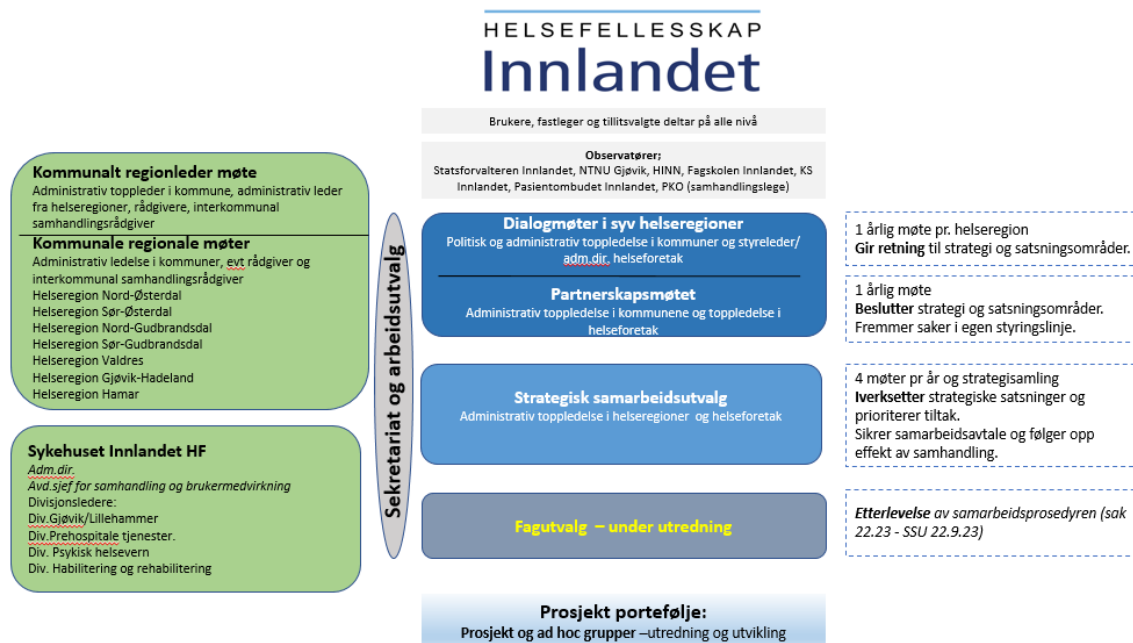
HELSEFELLESSKAP
Innlandet

Brukere, fastleger og tillitsvalgte deltar på alle nivå

Observatører;
Statsforvalteren Innlandet, NTNU Gjøvik, HINN, Fagskolen Innlandet, KS Innlandet, Pasientombudet Innlandet, PKO (samhandlingslege)

Kommunalt regionleder møte
Administrativ toppleder i kommune, administrativ leder fra helseregioner, rådgivere, interkommunal samhandlingsrådgiver

Kommunale regionale møter
Administrativ ledelse i kommuner, evt rådgiver og interkommunal samhandlingsrådgiver
Helseregion Nord-Østerdal
Helseregion Sør-Østerdal
Helseregion Nord-Gudbrandsdal
Helseregion Sør-Gudbrandsdal
Helseregion Valdres
Helseregion Gjøvik-Hadeland
Helseregion Hamar

Sykehuset Innlandet HF
Adm.dir.
Avd.sjef for samhandling og brukermedvirkning
Divisjonsledere:
Div.Gjøvik/Lillehammer
Div.Prehospitale tjenester.
Div. Psykisk helsevern
Div. Habilitering og rehabilitering

Sekretariat og arbeidsutvalg

Dialogmøter i syv helseregioner
Politisk og administrativ toppledelse i kommuner og styreleder/ adm.dir. helseforetak

Partnerskapsmøtet
Administrativ toppledelse i kommunene og toppledelse i helseforetak

Strategisk samarbeidsutvalg
Administrativ toppledelse i helseregioner og helseforetak

Fagutvalg – under utredning

Prosjekt portefølje:
Prosjekt og ad hoc grupper –utredning og utvikling

1 årlig møte pr. helseregion
Gir retning til strategi og satsningsområder.

1 årlig møte
Beslutter strategi og satsningsområder. Fremmer saker i egen styringslinje.

4 møter pr år og strategisamling
Iverksetter strategiske satsninger og prioriterer tiltak.
Sikrer samarbeidsavtale og følger opp effekt av samhandling.

Etterlevelse av samarbeidsprosedyren (sak 22.23 - SSU 22.9.23)